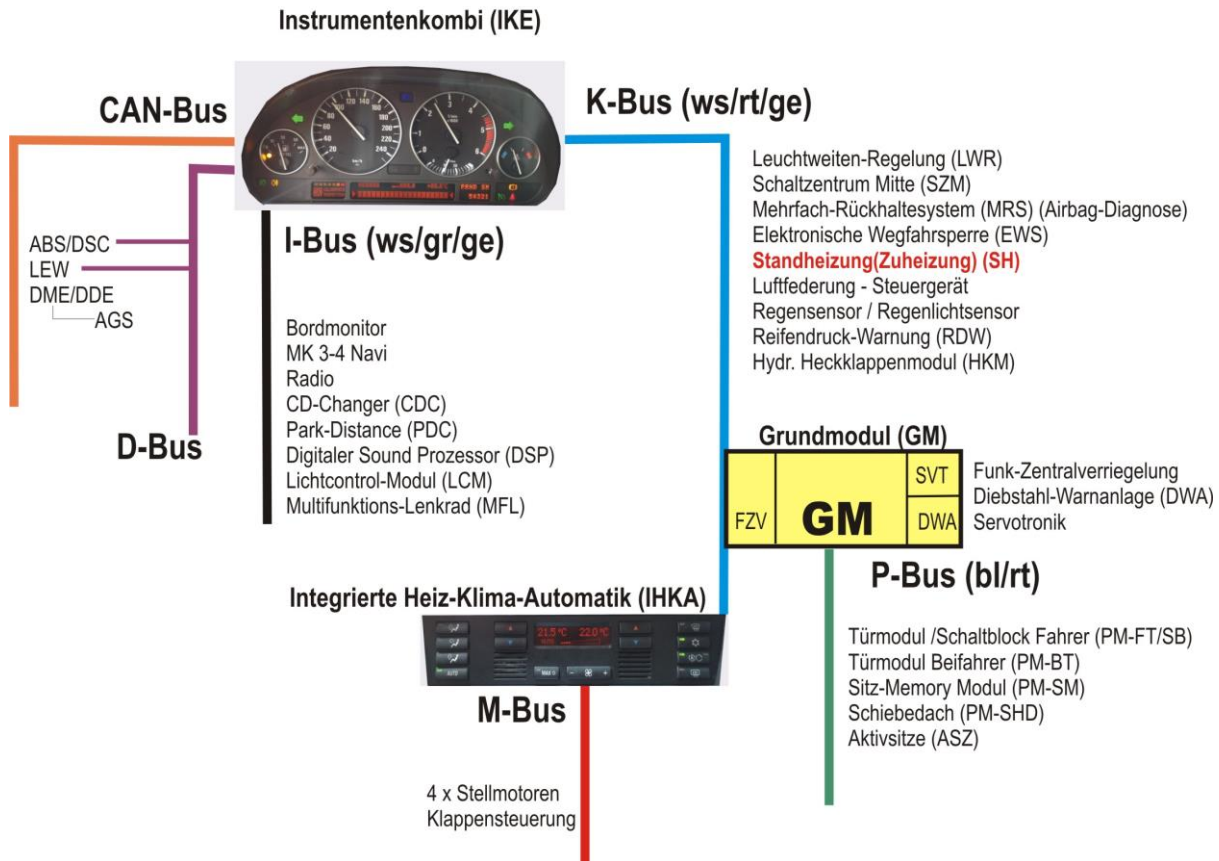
Instrumentenkombi (IKE)

CAN-Bus

K-Bus (ws/rt/ge)

Leuchtweiten-Regelung (LWR)
Schaltzentrum Mitte (SZM)
Mehrfach-Rückhaltesystem (MRS) (Airbag-Diagnose)
Elektronische Wegfahrsperre (EWS)
Standheizung(Zuheizung) (SH)
Luftfederung - Steuergerät
Regensensor / Regenlichtsensor
Reifendruck-Warnung (RDW)
Hydr. Heckklappenmodul (HKM)

I-Bus (ws/gr/ge)

ABS/DSC
LEW
DME/DDE
AGS

Bordmonitor
MK 3-4 Navi
Radio
CD-Changer (CDC)
Park-Distance (PDC)
Digitaler Sound Prozessor (DSP)
Lichtcontrol-Modul (LCM)
Multifunktions-Lenkrad (MFL)

D-Bus

Grundmodul (GM)

FZV
GM
SVT
DWA

Funk-Zentralverriegelung
Diebstahl-Warnanlage (DWA)
Servotronik

P-Bus (bl/rt)

Integrierte Heiz-Klima-Automatik (IHKA)

Türmodul /Schaltblock Fahrer (PM-FT/SB)
Türmodul Beifahrer (PM-BT)
Sitz-Memory Modul (PM-SM)
Schiebedach (PM-SHD)
Aktivsitze (ASZ)

M-Bus

4 x Stellmotoren
Klappensteuerung